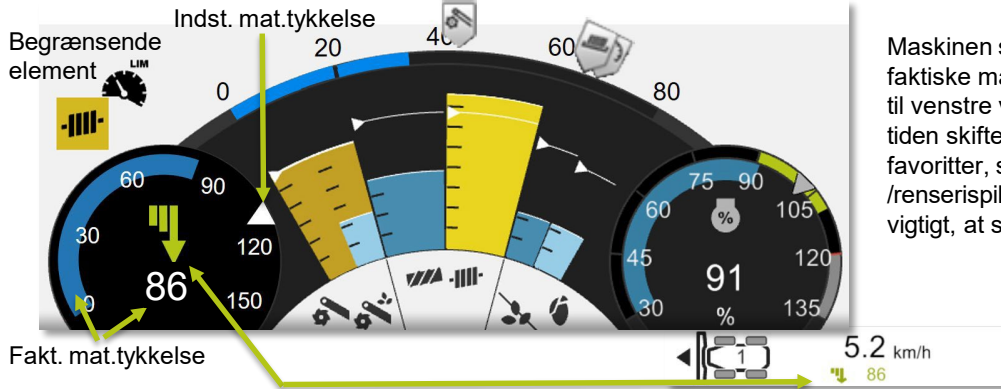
Indst. mat.tykkelse

Begrænsende element

LIM

0

20

40

60

80

60

90

30

120

0

86

150

75

90

60

105

45

120

91

%

30

135

Fakt. mat.tykkelse

1

5.2 km/h

86

Maskinen s
faktiske ma
til venstre v
tiden skifte
favoritter, s
/renserispil
vigtigt, at s